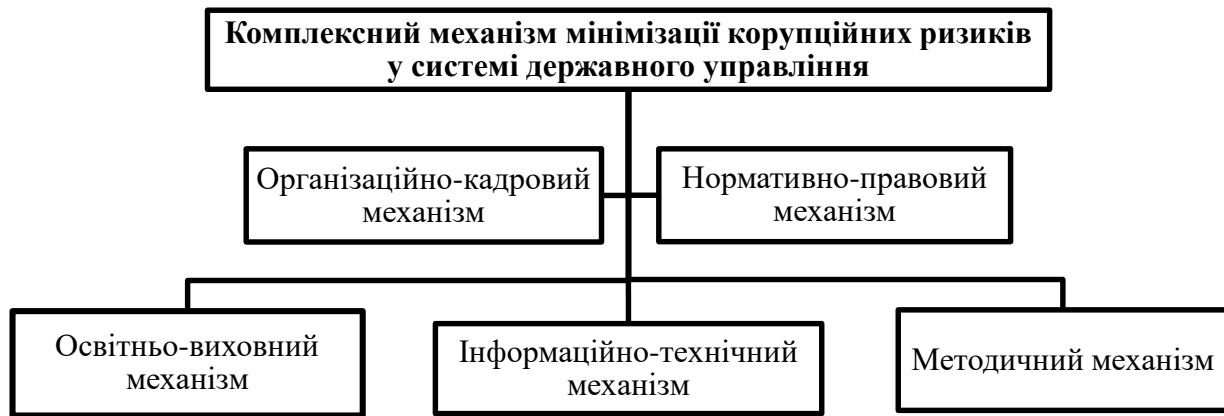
Комплексний механізм мінімізації корупційних ризиків у системі державного управління

Організаційно-кадровий механізм

Нормативно-правовий механізм

Освітньо-виховний механізм

Інформаційно-технічний механізм

Методичний механізм